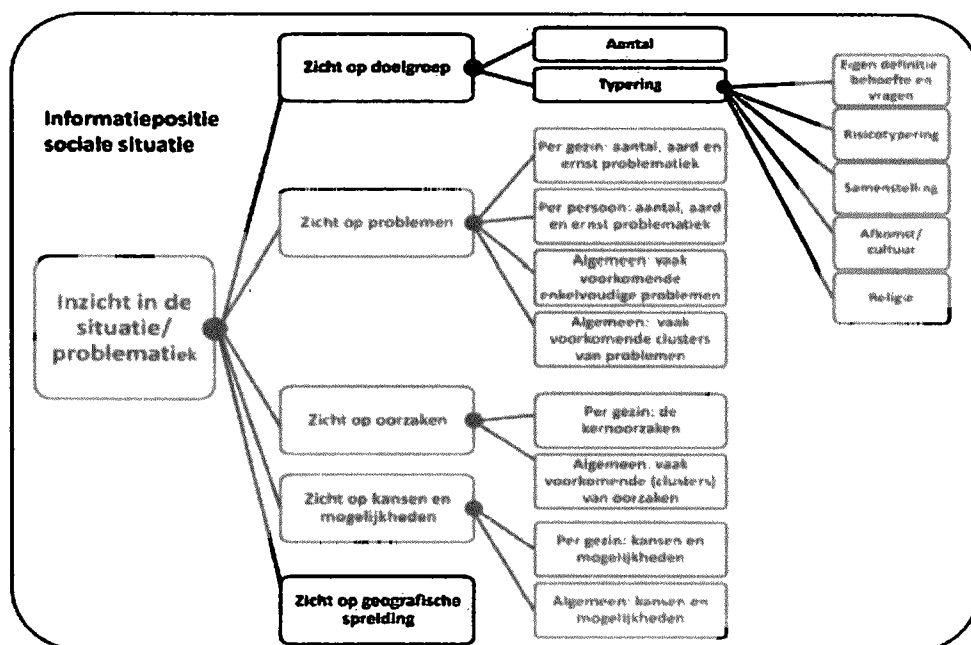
Informatiepositie sociale situatie

Inzicht in de situatie/ problematiek

Zicht op doelgroep

Aantal

Typering

Eigen definitie behoefte en vragen

Risicotypering

Samenstelling

Afkomst/ cultuur

Religie

Zicht op problemen

Per gezin: aantal, aard en ernst problematiek

Per persoon: aantal, aard en ernst problematiek

Algemeen: vaak voorkomende enkelvoudige problemen

Algemeen: vaak voorkomende clusters van problemen

Zicht op oorzaken

Per gezin: de kernoorzaken

Algemeen: vaak voorkomende (clusters) van oorzaken

Zicht op kansen en mogelijkheden

Per gezin: kansen en mogelijkheden

Algemeen: kansen en mogelijkheden

Zicht op geografische spreiding